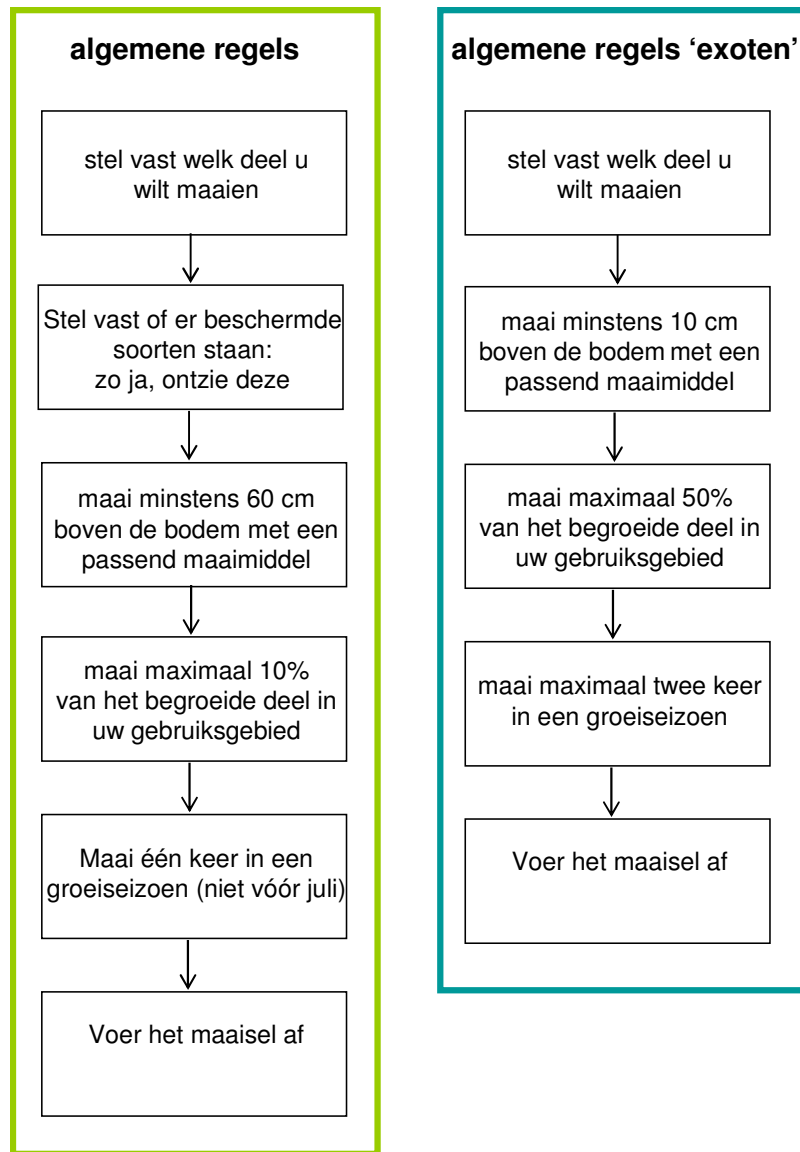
algemene regels

stel vast welk deel u wilt maaien

Stel vast of er beschermde soorten staan: zo ja, ontzie deze

maai minstens 60 cm boven de bodem met een passend maaimiddel

maai maximaal 10% van het begroeide deel in uw gebruiksgebied

Maai één keer in een groeiseizoen (niet vóór juli)

Voer het maaisel af

algemene regels 'exoten'

stel vast welk deel u wilt maaien

maai minstens 10 cm boven de bodem met een passend maaimiddel

maai maximaal 50% van het begroeide deel in uw gebruiksgebied

maai maximaal twee keer in een groeiseizoen

Voer het maaisel af